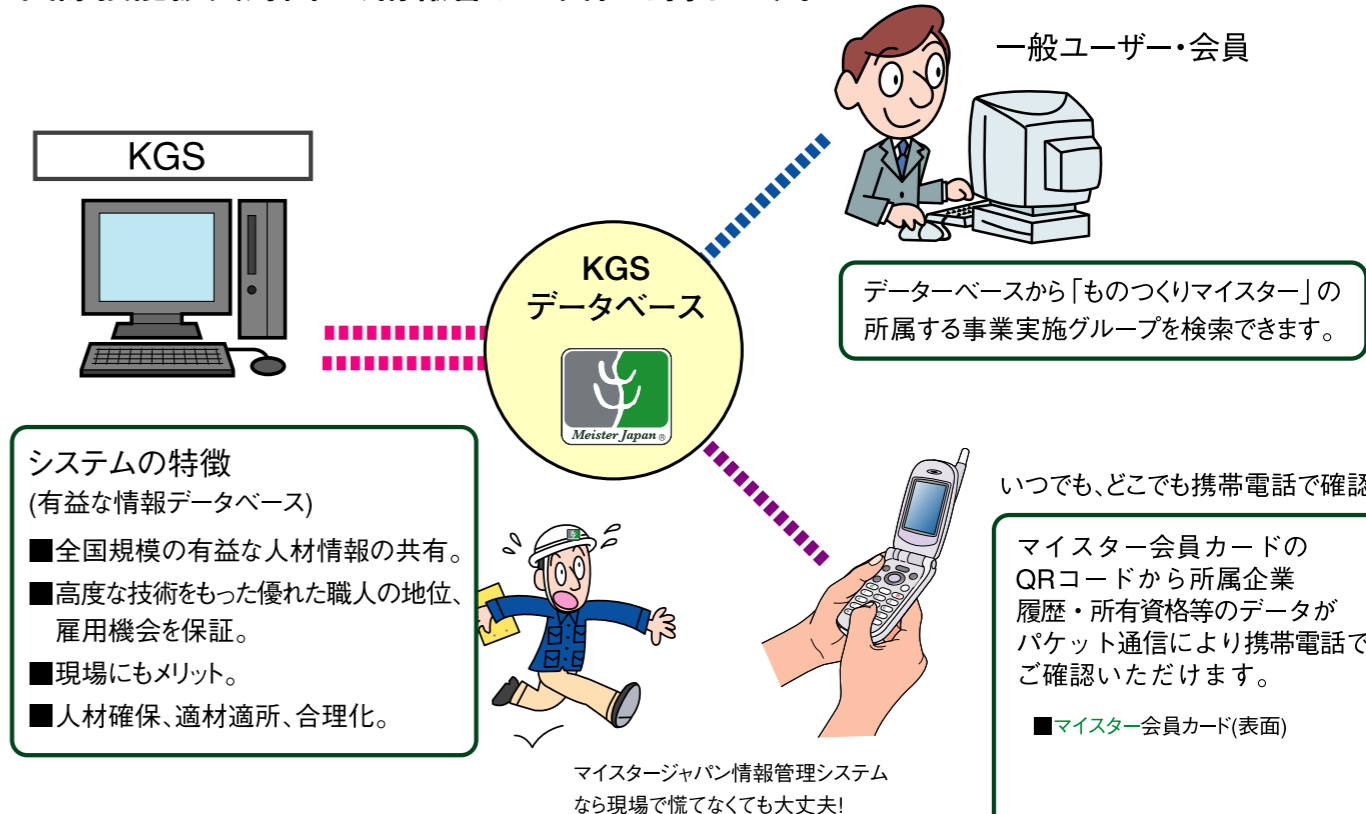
一般ユーザー・会員

KGS

KGS
データベース

Meister Japan

データーベースから「ものつくりマイスター」の所属する事業実施グループを検索できます。

システムの特徴
(有益な情報データベース)
■全国規模の有益な人材情報の共有。
■高度な技術をもった優れた職人の地位、雇用機会を保証。
■現場にもメリット。
■人材確保、適材適所、合理化。

いつでも、どこでも携帯電話で確認

マイスター会員カードのQRコードから所属企業履歴・所有資格等のデータがパケット通信により携帯電話でご確認いただけます。

■マイスター会員カード(表面)

マイスタージャパン情報管理システムなら現場で慌てなくても大丈夫!